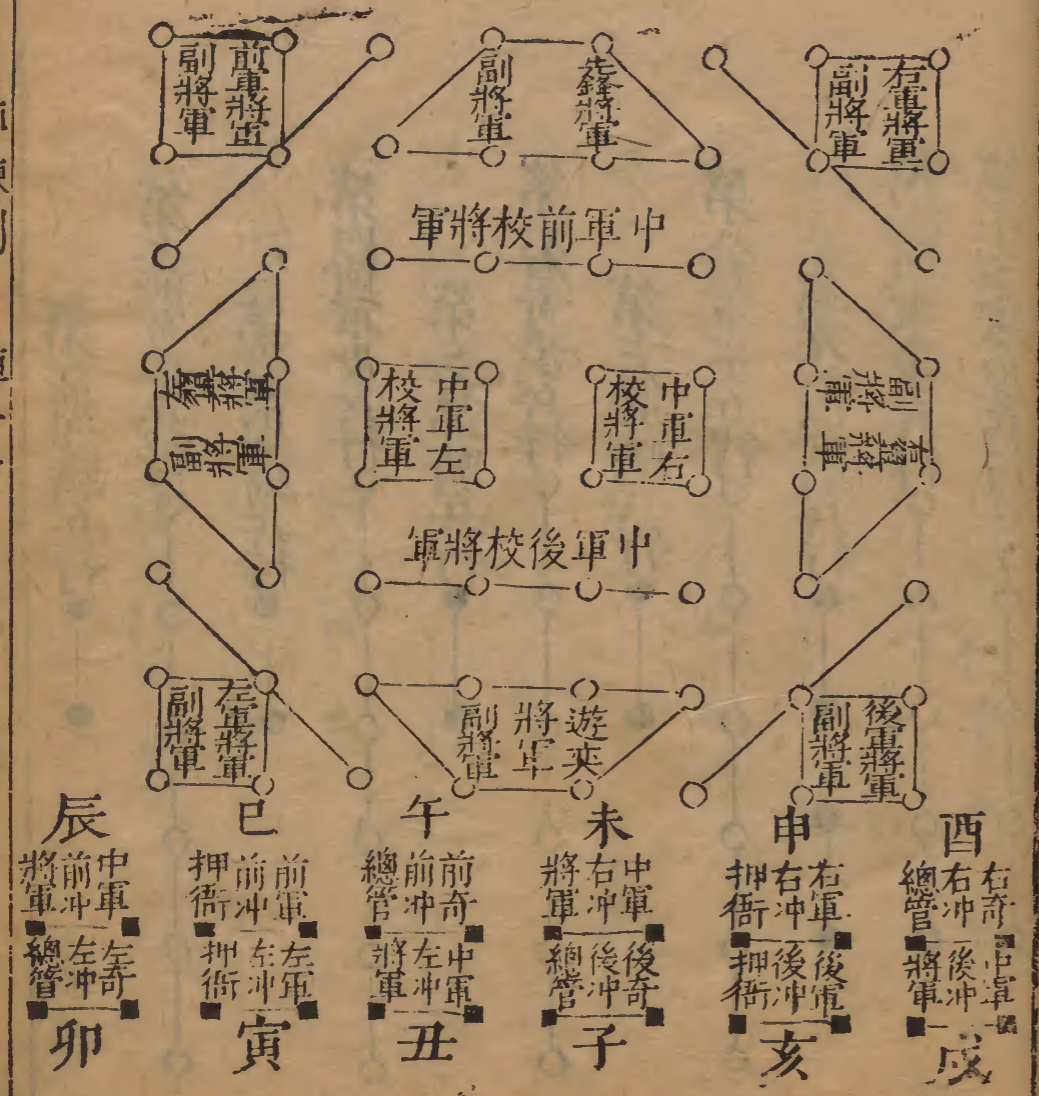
前軍將軍
副將軍

先鋒將軍
副將軍

右軍將軍
副將軍

中軍前校將軍

左軍將軍
副將軍

中軍左
校將軍

中軍右
校將軍

右翊將軍
副將軍

中軍後校將軍

左軍將軍
副將軍

遊奕
將軍
副將軍

後軍將軍
副將軍

辰
中軍
前冲
將軍

左奇
左冲
總管
卯

巳
前軍
前冲
押衙

左軍
左冲
押衙
寅

午
前奇
前冲
總管

中軍
左冲
將軍
丑

未
中軍
右冲
將軍

後奇
後冲
總管
子

申
右軍
右冲
押衙

後軍
後冲
押衙
亥

酉
右奇
右冲
總管

中軍
後冲
將軍
戌